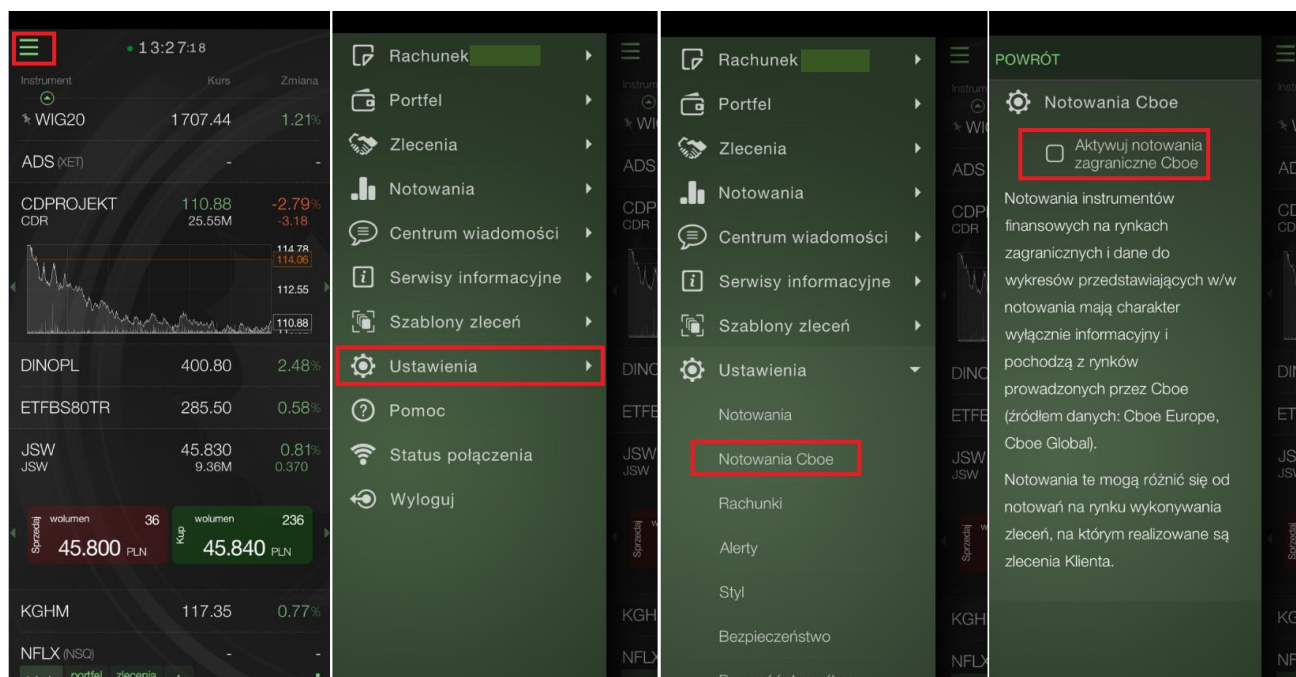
13:27:18

| Instrument | Kurs | Zmiana |
|---|---|---|
| WIG20 | 1707.44 | 1.21% |
| ADS (XET) | - | - |
| CDPROJEKT CDR | 110.88 25.55M | -2.79% -3.18 |

114.78
114.06
112.55
110.88

| | | |
|---|---|---|
| DINOPL | 400.80 | 2.48% |
| ETFBS80TR | 285.50 | 0.58% |
| JSW JSW | 45.830 9.36M | 0.81% 0.370 |

Sprzedaj wolumen 36 45.800 PLN
Kup wolumen 236 45.840 PLN

| | | |
|---|---|---|
| KGHM | 117.35 | 0.77% |
| NFLX (NSQ) | - | - |

portfel zlecenia

Rachunek
Portfel
Zlecenia
Notowania
Centrum wiadomości
Serwisy informacyjne
Szablony zleceń
Ustawienia
Pomoc
Status połączenia
Wyloguj

Rachunek
Portfel
Zlecenia
Notowania
Centrum wiadomości
Serwisy informacyjne
Szablony zleceń
Ustawienia
Notowania
Notowania Cboe
Rachunki
Alerty
Styl
Bezpieczeństwo

POWRÓT
Notowania Cboe
Aktywuj notowania zagraniczne Cboe

Notowania instrumentów finansowych na rynkach zagranicznych i dane do wykresów przedstawiających w/w notowania mają charakter wyłącznie informacyjny i pochodzą z rynków prowadzonych przez Cboe (źródłem danych: Cboe Europe, Cboe Global).

Notowania te mogą różnić się od notowań na rynku wykonywania zleceń, na którym realizowane są zlecenia Klienta.